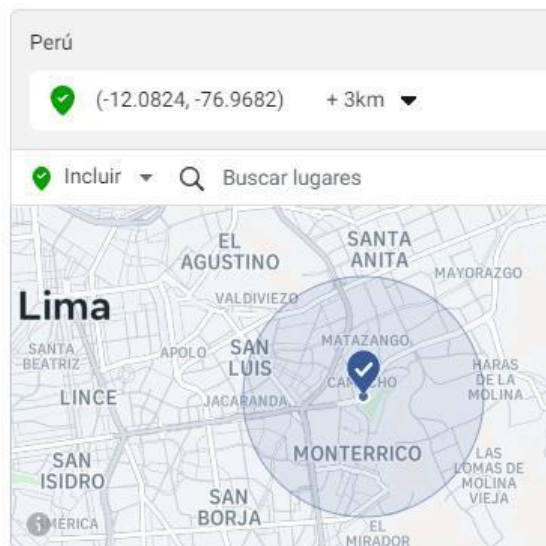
Perú

(-12.0824, -76.9682) + 3km

Incluir Buscar lugares

EL AGUSTINO

SANTA ANITA

MAYORAZGO

Lima

VALDIVIEZO

MATAZANGO

SANTA BEATRIZ

APOLO

SAN LUIS

CAMACHO

HARAS DE LA MOLINA

LINCE

JACARANDA

SAN ISIDRO

MONTERRICO

LAS LOMAS DE MOLINA VIEJA

SAN BORJA

AMÉRICA

EL MIRADOR